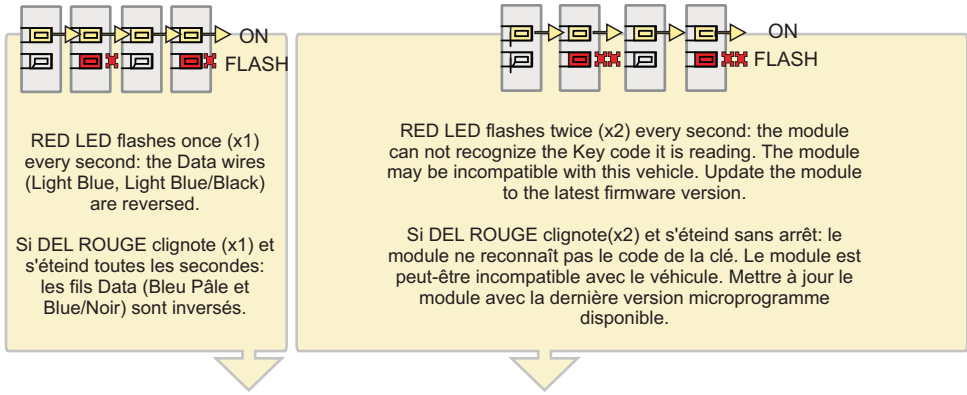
ON
FLASH

RED LED flashes once (x1) every second: the Data wires (Light Blue, Light Blue/Black) are reversed.

Si DEL ROUGE clignote (x1) et s'éteind toutes les secondes: les fils Data (Bleu Pâle et Blue/Noir) sont inversés.

ON
FLASH

RED LED flashes twice (x2) every second: the module can not recognize the Key code it is reading. The module may be incompatible with this vehicle. Update the module to the latest firmware version.

Si DEL ROUGE clignote(x2) et s'éteind sans arrêt: le module ne reconnaît pas le code de la clé. Le module est peut-être incompatible avec le véhicule. Mettre à jour le module avec la dernière version microprogramme disponible.